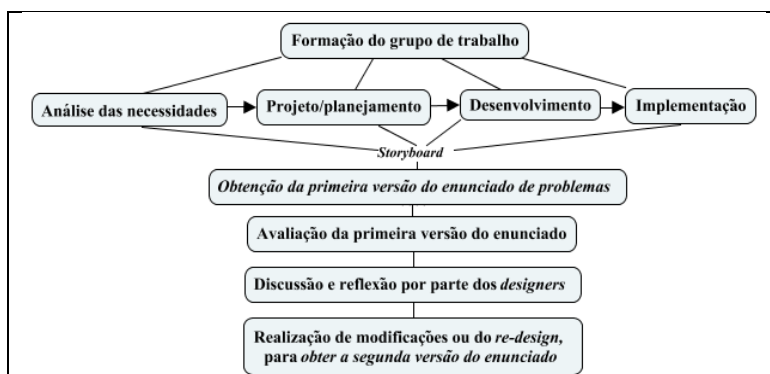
Formação do grupo de trabalho

Análise das necessidades

Projeto/planejamento

Desenvolvimento

Implementação

Storyboard

Obtenção da primeira versão do enunciado de problemas

Avaliação da primeira versão do enunciado

Discussão e reflexão por parte dos designers

Realização de modificações ou do re-design, para obter a segunda versão do enunciado